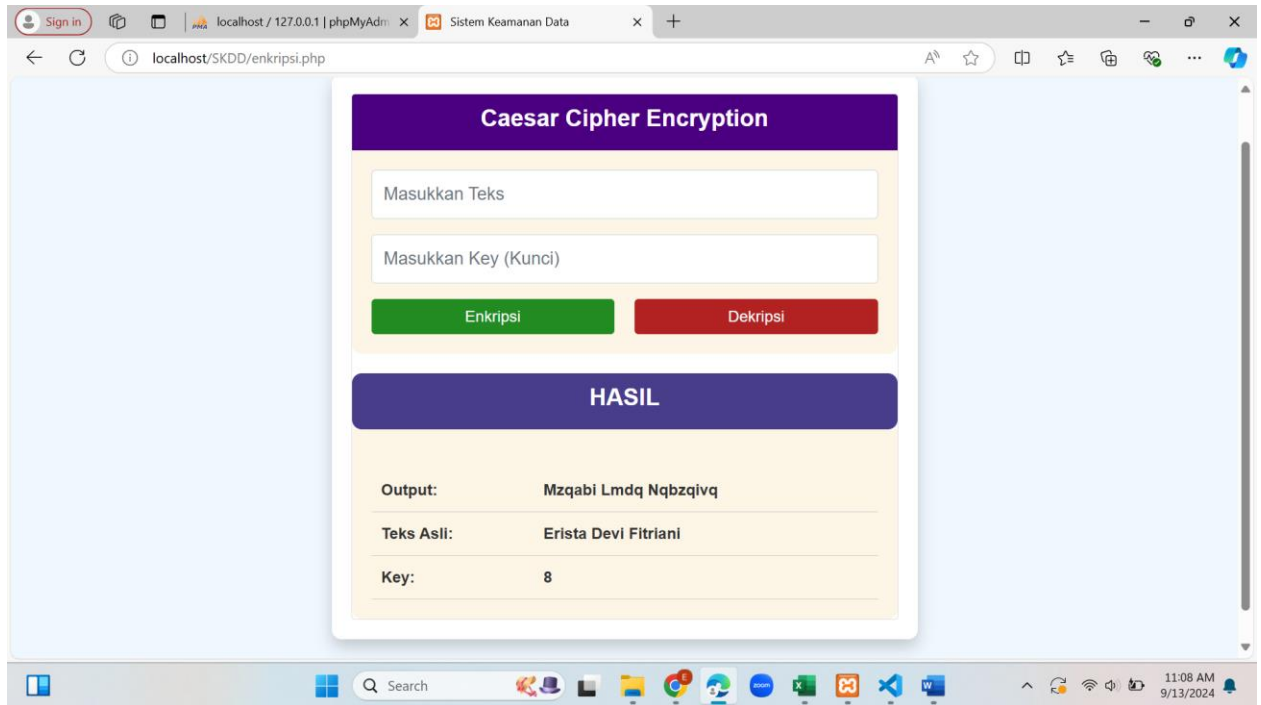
Sign in

localhost / 127.0.0.1 | phpMyAdm

Sistem Keamanan Data

localhost/SKDD/enkripsi.php

Caesar Cipher Encryption

Masukkan Teks

Masukkan Key (Kunci)

Enkripsi

Dekripsi

HASIL

| | |
|---|---|
| Output: | Mzqabi Lmdq Nqbzqivq |
| Teks Asli: | Erista Devi Fitriani |
| Key: | 8 |

Search

11:08 AM
9/13/2024